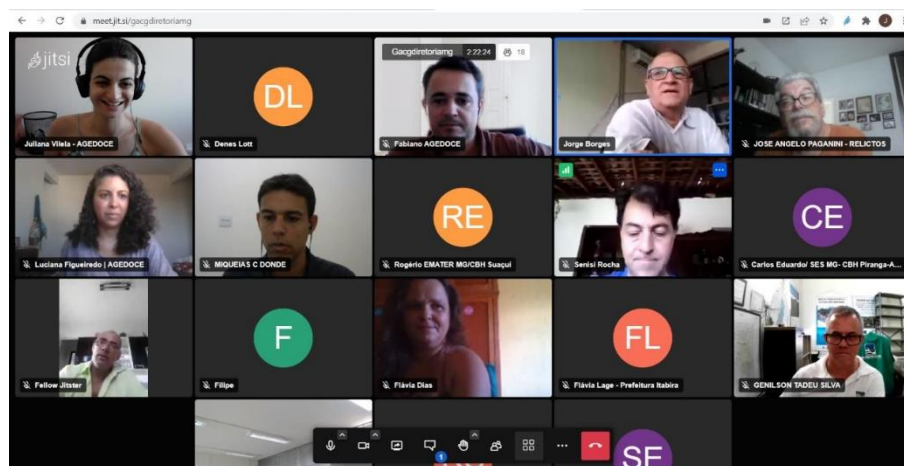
meet.jit.si/gacgdiretoriamg

jitsi

Gacgdiretoriamg 2:22:24 18

DL

Juliana Vilela - AGEDOCE

Denes Lott

Fabiano AGEDOCE

Jorge Borges

JOSE ANGELO PAGANINI - RELICTOS

RE

CE

Luciana Figueiredo | AGEDOCE

MIQUEIAS C DONDE

Rogério EMATER MG/CBH Suaçuí

Senisi Rocha

Carlos Eduardo/ SES MG- CBH Piranga-A...

F

FL

Fellow Jitster

Filipe

Flávia Dias

Flávia Lage - Prefeitura Itabira

GENILSON TADEU SILVA

SE

1